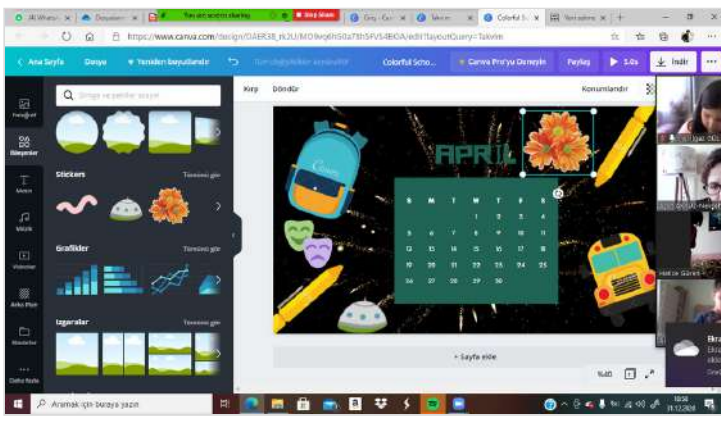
(8) WhatsApp | Dosyalarım | You are screen sharing | Stop Share | Grişi - Canva | Takvim | Colorful Sc... | Yeni sekme | +

https://www.canva.com/design/DAER38_rk2U/MO9vq6hS0a7Bh5FVS4BIOA/edit?layoutQuery=Takvim

Ana Sayfa | Dosya | Yeniden boyutlandır | Colorful Scho... | Canva Pro'yu Deneyin | Paylaş | 5.0s | İndir | ...

Şablonlar

Öğeler

Metin

Müzik

Videolar

Arka Plan

Klasörler

Daha fazla

Simge ve şekiller arayın

Stickers | Tümünü gör

Grafikler | Tümünü gör

Izgaralar | Tümünü gör

Kırp | Döndür | Konumlandır

APRIL

| S | M | T | W | T | F | S |
|---|---|---|---|---|---|---|
| | | | 1 | 2 | 3 | 4 |
| 5 | 6 | 7 | 8 | 9 | 10 | 11 |
| 12 | 13 | 14 | 15 | 16 | 17 | 18 |
| 19 | 20 | 21 | 22 | 23 | 24 | 25 |
| 26 | 27 | 28 | 29 | 30 | | |

+ Sayfa ekle

%48

Hatice Gürses

Aramak için buraya yazın

31.12.2020